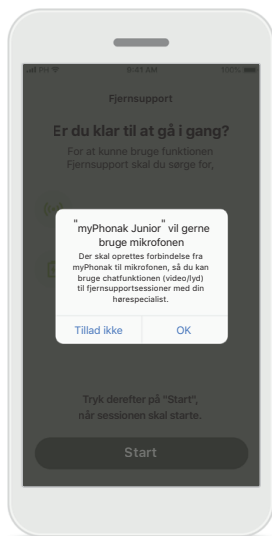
9:41 AM
100%

Fjernsupport

Er du klar til at gå i gang?

For at kunne bruge funktionen Fjernsupport skal du sørge for,

"myPhonak Junior" vil gerne bruge mikrofonen

Der skal oprettes forbindelse fra myPhonak til mikrofonen, så du kan bruge chatfunktionen (video/lyd) til fjernsupportsessioner med din hørespecialist.

Tillad ikke
OK

Tryk derefter på "Start", når sessionen skal starte.

Start